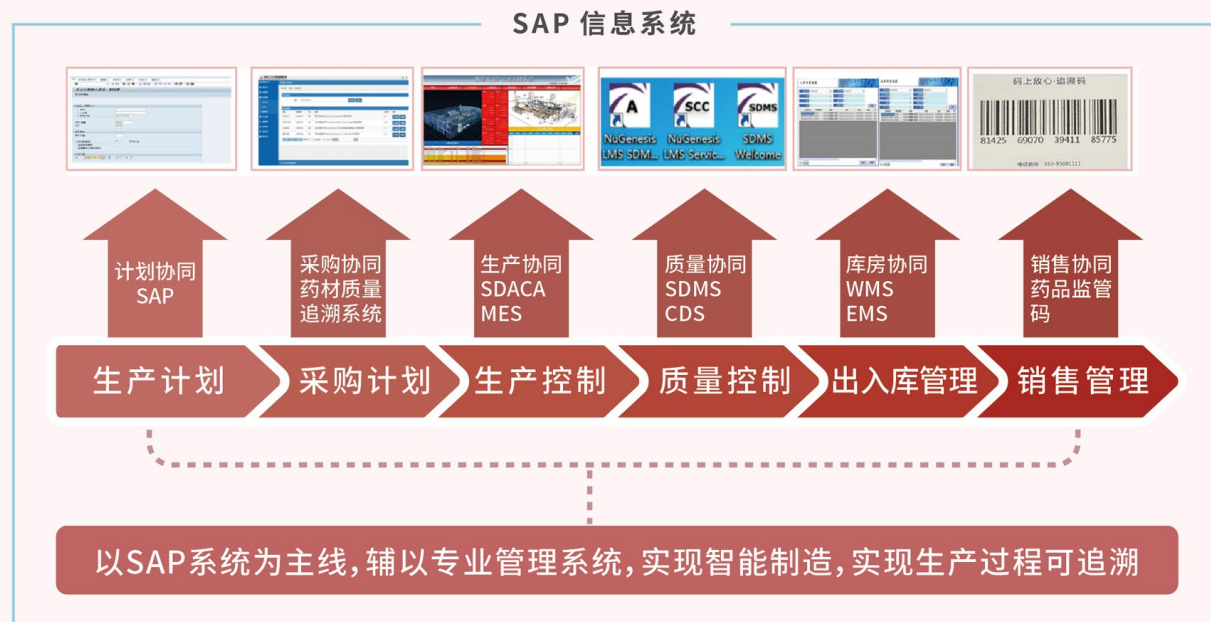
SAP 信息系统

A
NuGenesis LMS SDM...

SCC
NuGenesis LMS Servic...

SDMS
SDMS Welcome

码上放心·追溯码

81425 69070 39411 85775

计划协同
SAP

采购协同
药材质量追溯系统

生产协同
SDACA
MES

质量协同
SDMS
CDS

库房协同
WMS
EMS

销售协同
药品监管码

生产计划

采购计划

生产控制

质量控制

出入库管理

销售管理

以SAP系统为主线，辅以专业管理系统，实现智能制造，实现生产过程可追溯